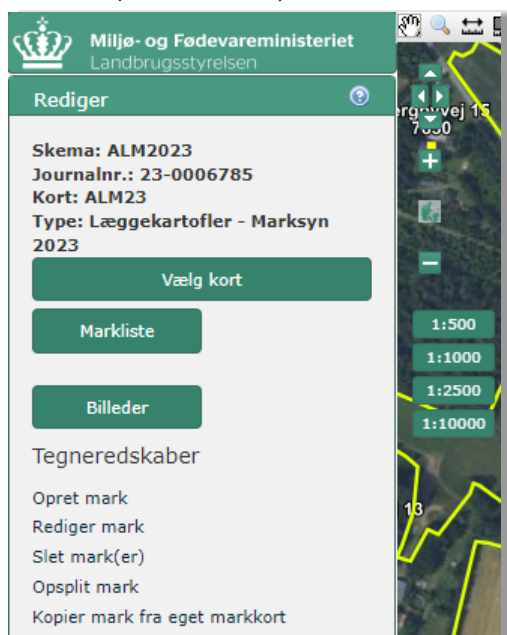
Miljø- og Fødevareministeriet
Landbrugsstyrelsen

Rediger

Skema: ALM2023
Journalnr.: 23-0006785
Kort: ALM23
Type: Læggekartofler - Marksyn 2023

Vælg kort

Markliste

Billeder

Tegneredskaber

Opret mark
Rediger mark
Slet mark(er)
Opsplit mark
Kopier mark fra eget markkort

ergvej 15
7850

1:500
1:1000
1:2500
1:10000

13